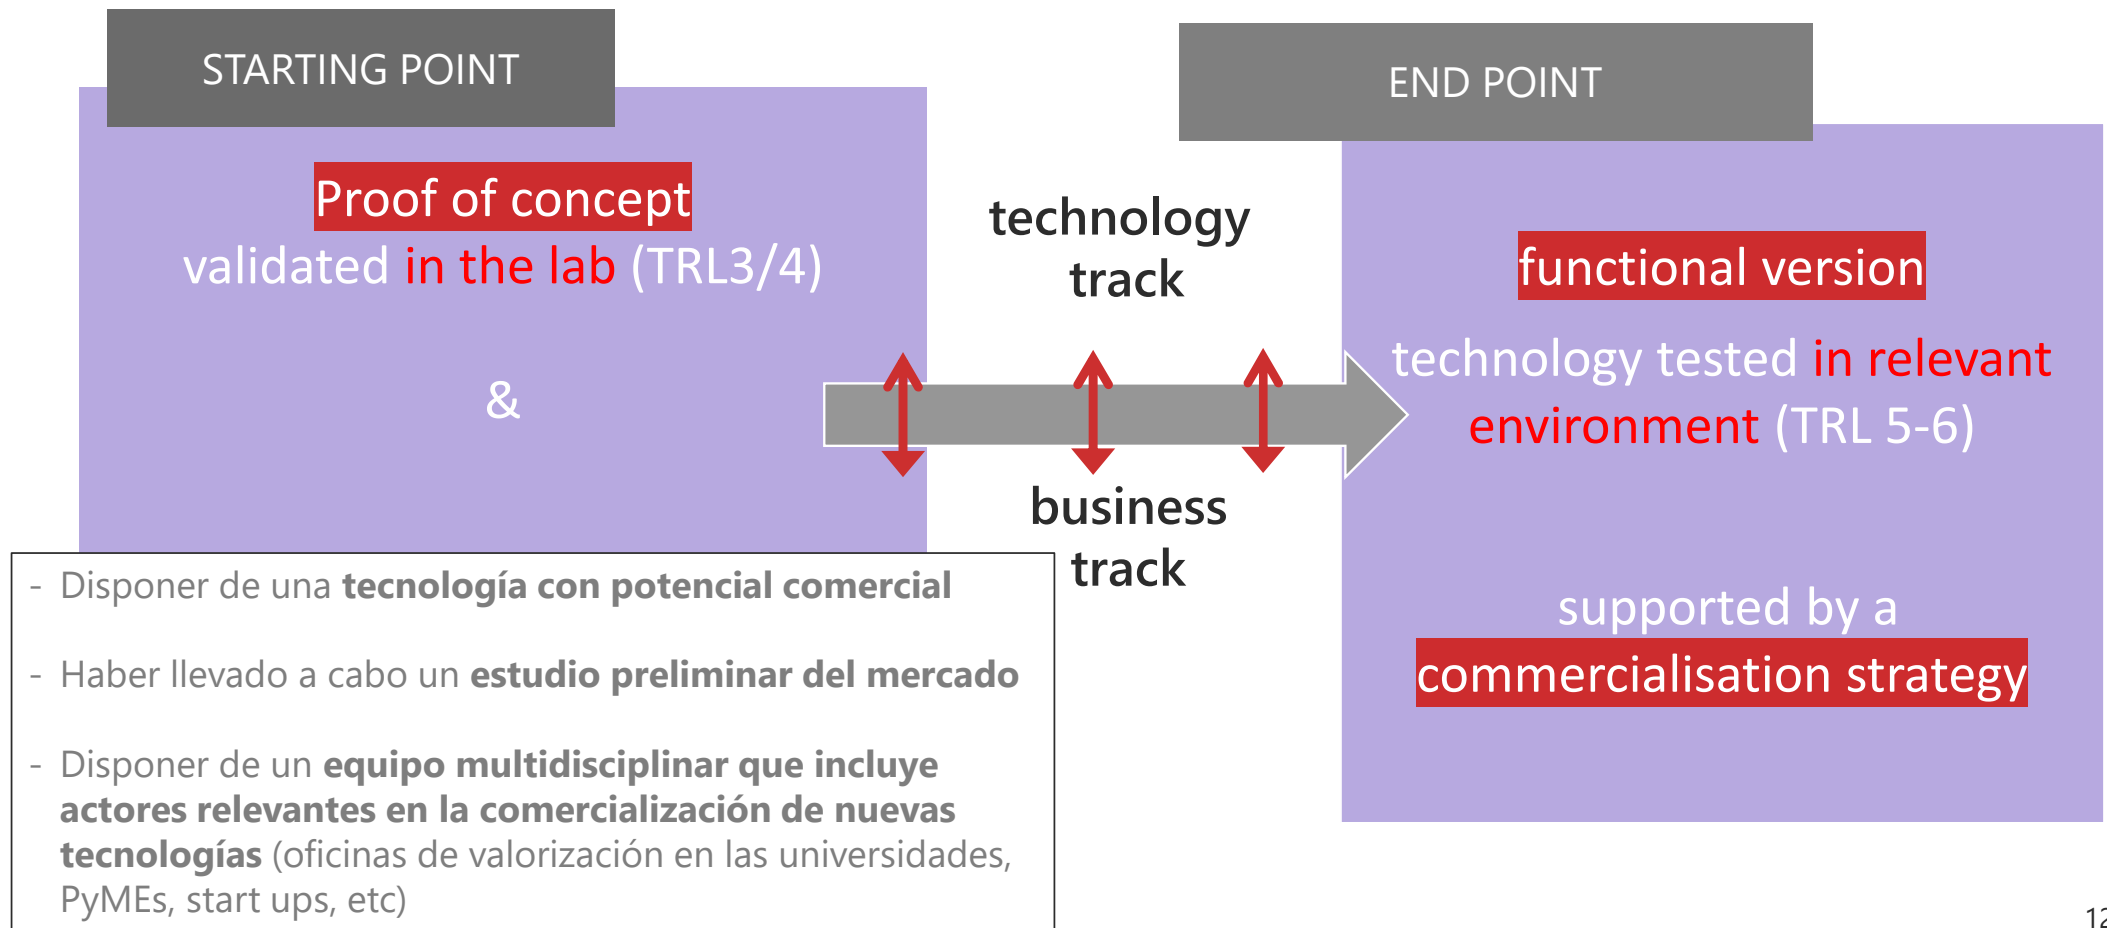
STARTING POINT

Proof of concept
validated in the lab (TRL3/4)

&

- Disponer de una **tecnología con potencial comercial**

- Haber llevado a cabo un **estudio preliminar del mercado**

- Disponer de un **equipo multidisciplinar que incluye actores relevantes en la comercialización de nuevas tecnologías** (oficinas de valorización en las universidades, PyMEs, start ups, etc)

technology track

business track

END POINT

functional version

technology tested in relevant environment (TRL 5-6)

supported by a
commercialisation strategy

12